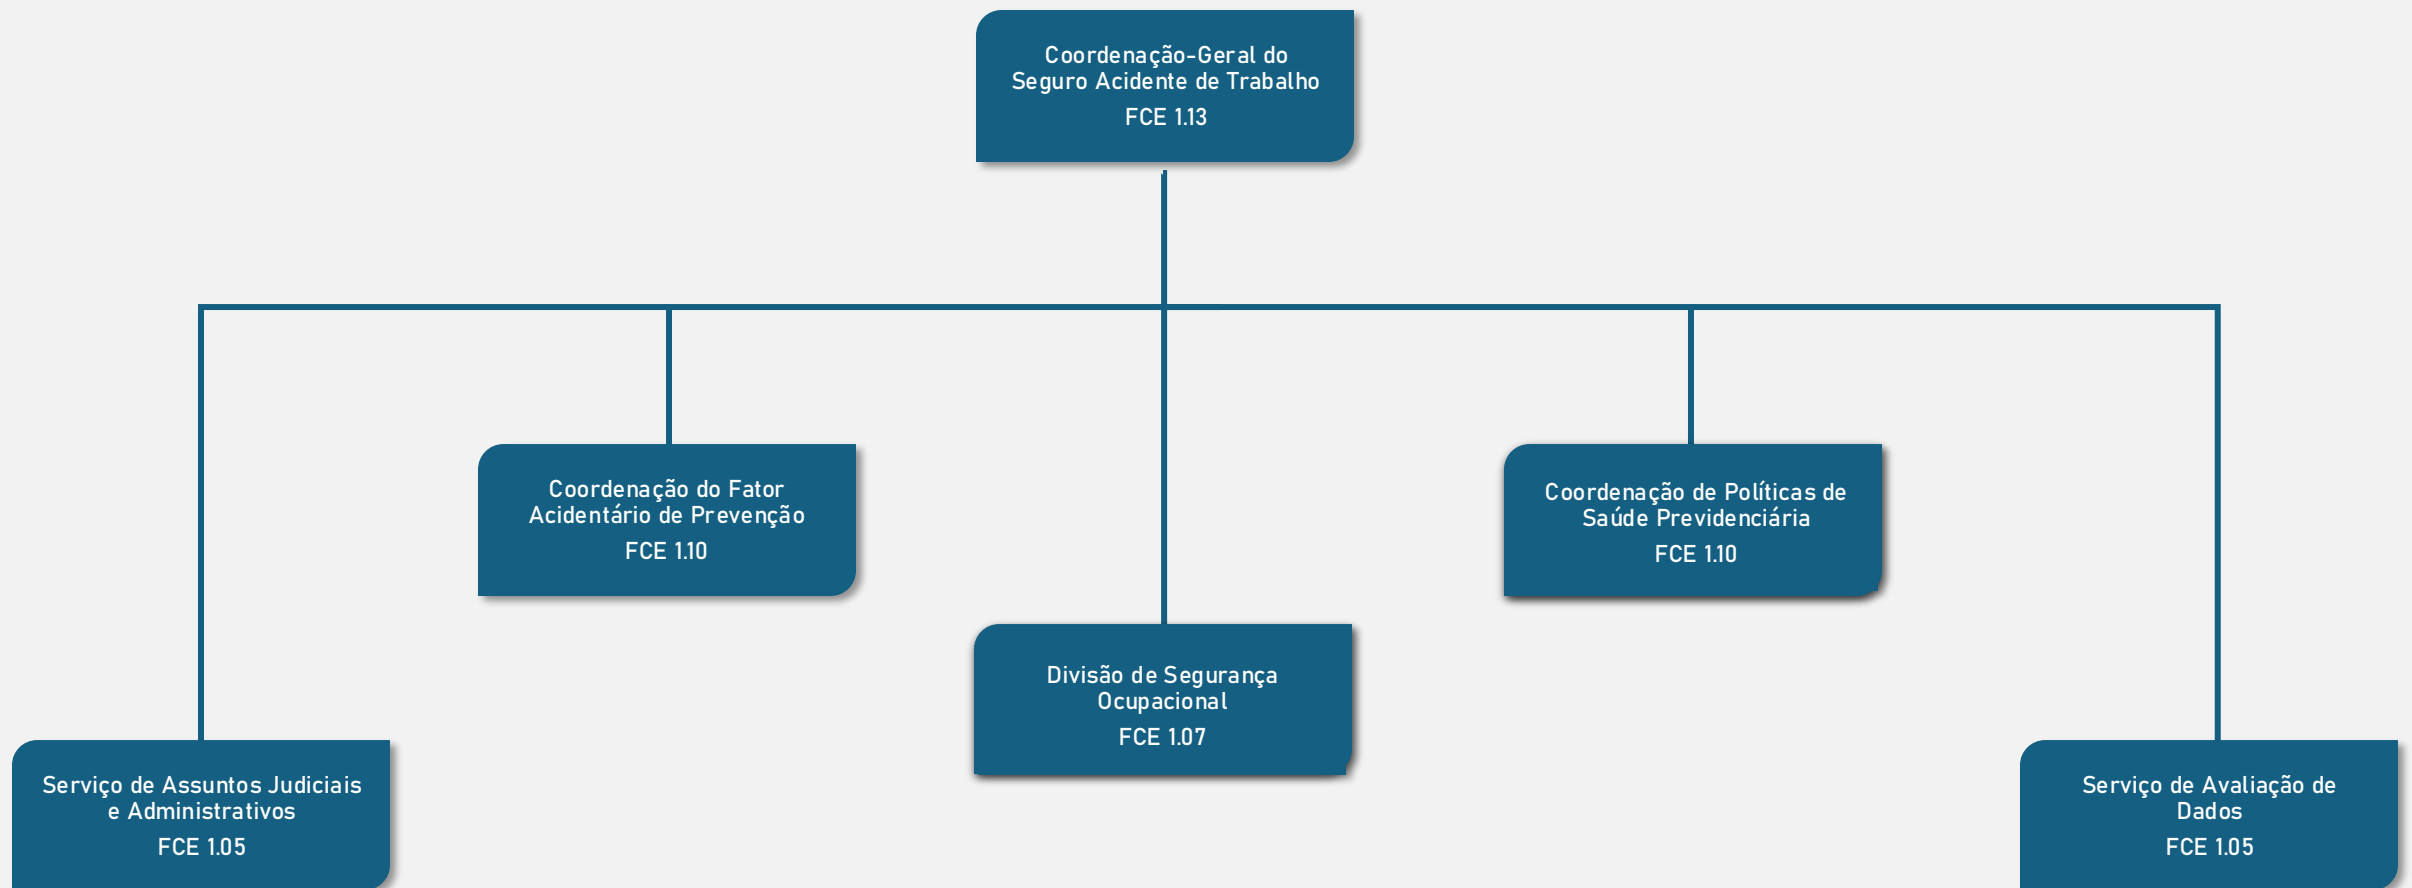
Coordenação-Geral do Seguro Acidente de Trabalho
FCE 1.13

Coordenação do Fator Acidentário de Prevenção
FCE 1.10

Coordenação de Políticas de Saúde Previdenciária
FCE 1.10

Divisão de Segurança Ocupacional
FCE 1.07

Serviço de Assuntos Judiciais e Administrativos
FCE 1.05

Serviço de Avaliação de Dados
FCE 1.05